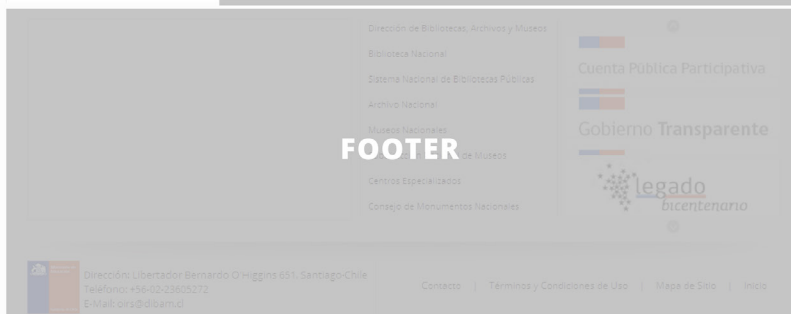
Dirección de Bibliotecas, Archivos y Museos

Biblioteca Nacional

Sistema Nacional de Bibliotecas Públicas

Archivo Nacional

Museos Nacionales

FOOTER

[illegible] de Museos

Centros Especializados

Consejo de Monumentos Nacionales

Cuenta Pública Participativa

Gobierno Transparente

legado bicentenario

Dirección: Libertador Bernardo O'Higgins 651, Santiago-Chile
Teléfono: +56-02-23605272
E-Mail: oirs@dibam.cl

Contacto | Términos y Condiciones de Uso | Mapa de Sitio | Inicio